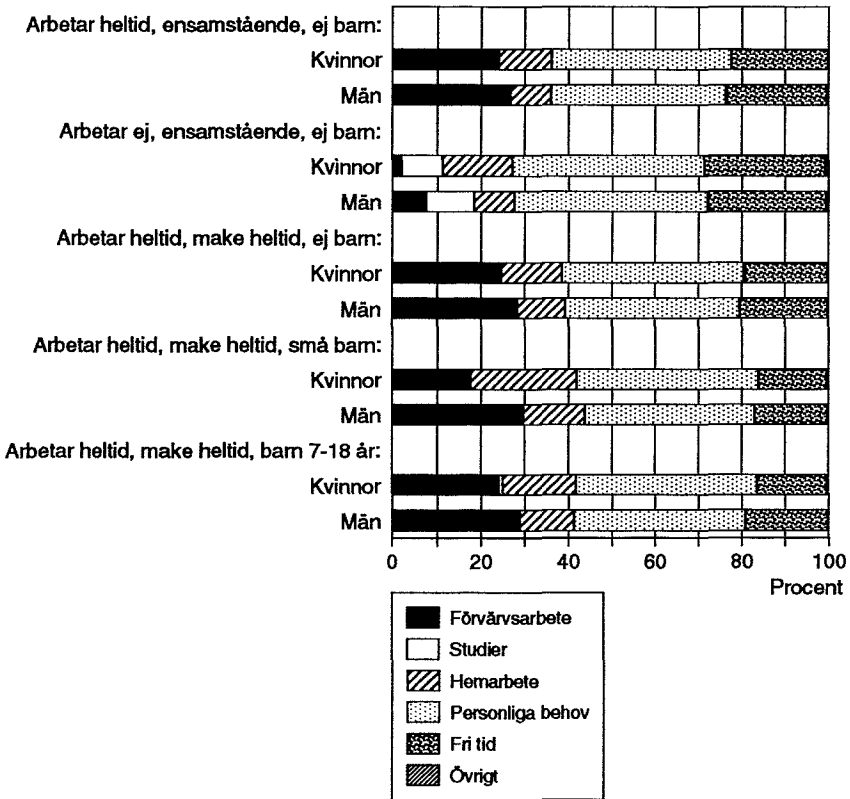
Arbetar heltid, ensamstående, ej barn:

Kvinnor

Män

Arbetar ej, ensamstående, ej barn:

Kvinnor

Män

Arbetar heltid, make heltid, ej barn:

Kvinnor

Män

Arbetar heltid, make heltid, små barn:

Kvinnor

Män

Arbetar heltid, make heltid, barn 7-18 år:

Kvinnor

Män

0 20 40 60 80 100

Procent

Förvärvsarbete

Studier

Hemarbete

Personliga behov

Fri tid

Övrigt